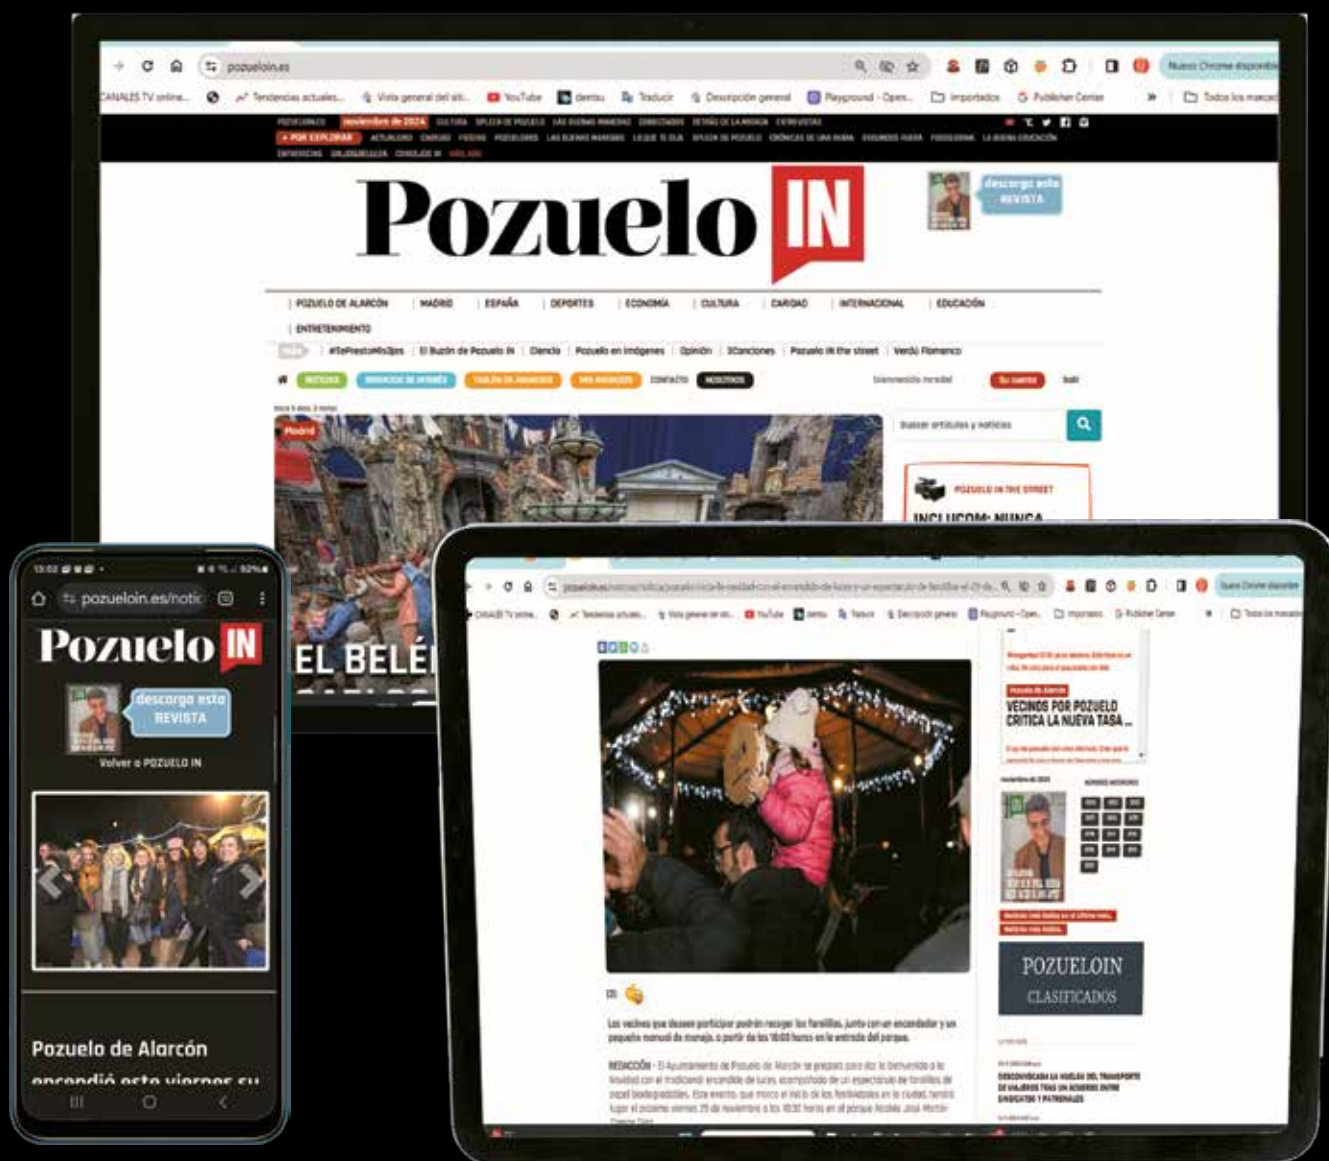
pozueloin.es

CANALES TV online... Tendencias actuales... Vista general del siti... YouTube dentsu Traducir Descripción general Playground - Open... Importados Publisher Center Todos los marcad

noviembre de 2024

+ POR EXPLORAR

Pozuelo IN

descarga esta REVISTA

POZUELO DE ALARCÓN | MADRID | ESPAÑA | DEPORTES | ECONOMÍA | CULTURA | CARIDAD | INTERNACIONAL | EDUCACIÓN | ENTRETENIMIENTO

#TePrestoMisOjos | El Buzón de Pozuelo IN | Ciencia | Pozuelo en imágenes | Opinión | 3Canciones | Pozuelo IN the street | Verdú Flamenco

NOTICIAS CONTACTO NOSOTROS

Bienvenido invitado! Tu cuenta Salir

Madrid

EL BELÉ

Buscar artículos y noticias

POZUELO IN THE STREET

INCLUCOM: NUNCA

13:02

pozueloin.es/notic

Pozuelo IN

descarga esta REVISTA

Volver a POZUELO IN

Pozuelo de Alarcón encendió este viernes su

pozueloin.es

CANALES TV online... Tendencias actuales... Vista general del siti... YouTube dentsu Traducir Descripción general Playground - Open... Importados Publisher Center Todos los marcad

Pozuelo de Alarcón

VECINOS POR POZUELO CRITICA LA NUEVA TASA...

noviembre de 2024

POZUELOIN CLASIFICADOS

Los vecinos que deseen participar podrán recoger los farolillos, junto con un encendedor y un pequeño manual de manejo, a partir de las 18:00 horas en la entrada del parque.

REDACCIÓN - El Ayuntamiento de Pozuelo de Alarcón se prepara para dar la bienvenida a la Navidad con el tradicional encendido de luces, acompañado de un espectáculo de farolillos de papel biodegradables. Este evento, que marca el inicio de las festividades en la ciudad, tendrá lugar el próximo viernes 29 de noviembre a las 18:30 horas en el parque Alcalde José Martín

DESCONVOCADA LA HUELGA DEL TRANSPORTE DE VIAJEROS TRAS UN ACUERDO ENTRE SINDICATOS Y PATRONALES